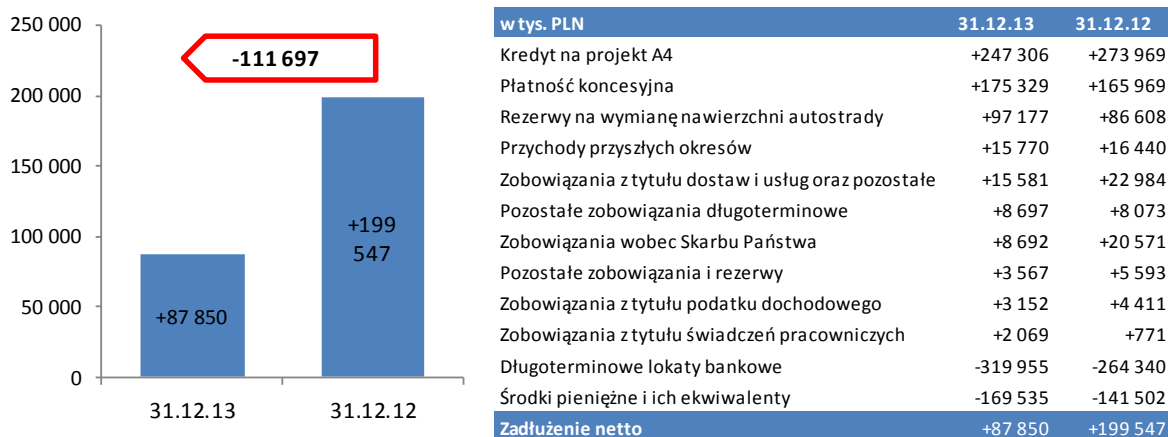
250 000
200 000
150 000
100 000
50 000
0

-111 697

+87 850

+199 547

31.12.13
31.12.12

| w tys. PLN | 31.12.13 | 31.12.12 |
|---|---|---|
| Kredyt na projekt A4 | +247 306 | +273 969 |
| Płatność koncesyjna | +175 329 | +165 969 |
| Rezerwy na wymianę nawierzchni autostrady | +97 177 | +86 608 |
| Przychody przyszłych okresów | +15 770 | +16 440 |
| Zobowiązania z tytułu dostaw i usług oraz pozostałe | +15 581 | +22 984 |
| Pozostałe zobowiązania długoterminowe | +8 697 | +8 073 |
| Zobowiązania wobec Skarbu Państwa | +8 692 | +20 571 |
| Pozostałe zobowiązania i rezerwy | +3 567 | +5 593 |
| Zobowiązania z tytułu podatku dochodowego | +3 152 | +4 411 |
| Zobowiązania z tytułu świadczeń pracowniczych | +2 069 | +771 |
| Długoterminowe lokaty bankowe | -319 955 | -264 340 |
| Środki pieniężne i ich ekwiwalenty | -169 535 | -141 502 |
| Zadłużenie netto | +87 850 | +199 547 |